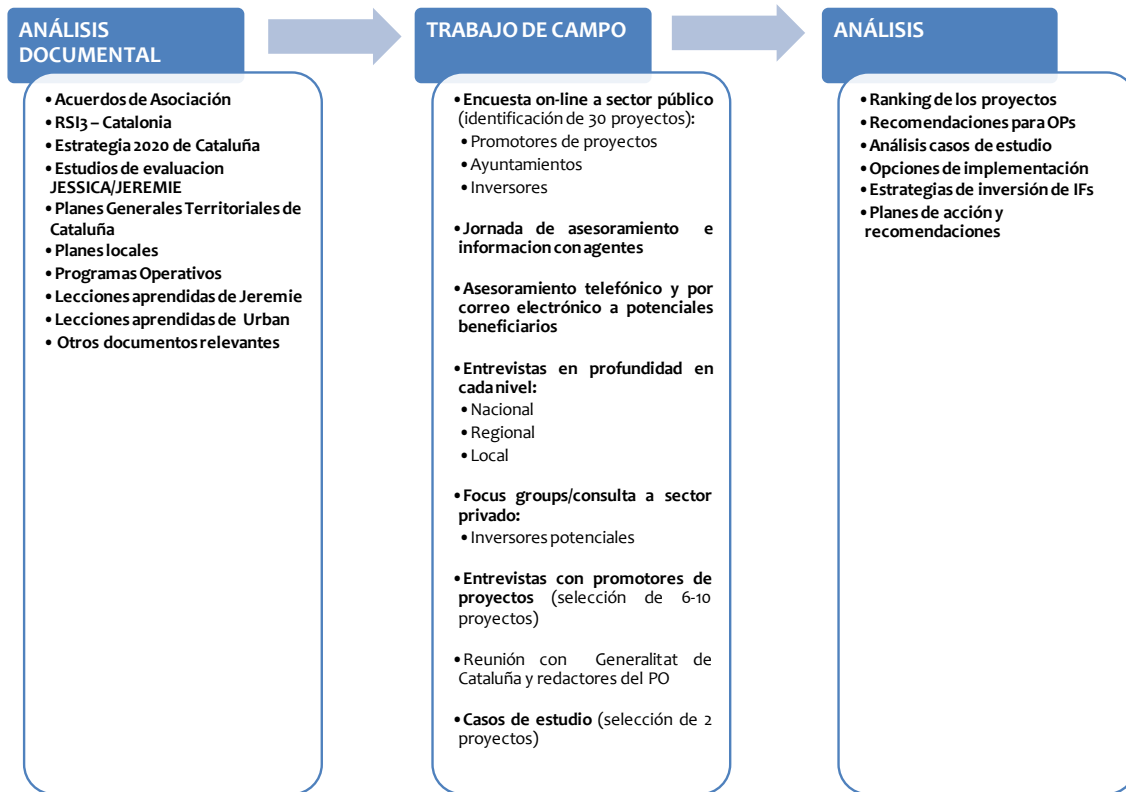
ANÁLISIS DOCUMENTAL

• Acuerdos de Asociación
• RSI3 – Catalonia
• Estrategia 2020 de Cataluña
• Estudios de evaluacion JESSICA/JEREMIE
• Planes Generales Territoriales de Cataluña
• Planes locales
• Programas Operativos
• Lecciones aprendidas de Jeremie
• Lecciones aprendidas de Urban
• Otros documentos relevantes

TRABAJO DE CAMPO

• Encuesta on-line a sector público (identificación de 30 proyectos):
• Promotores de proyectos
• Ayuntamientos
• Inversores

• Jornada de asesoramiento e informacion con agentes

• Asesoramiento telefónico y por correo electrónico a potenciales beneficiarios

• Entrevistas en profundidad en cada nivel:
• Nacional
• Regional
• Local

• Focus groups/consulta a sector privado:
• Inversores potenciales

• Entrevistas con promotores de proyectos (selección de 6-10 proyectos)

• Reunión con Generalitat de Cataluña y redactores del PO

• Casos de estudio (selección de 2 proyectos)

ANÁLISIS

• Ranking de los proyectos
• Recomendaciones para OPs
• Análisis casos de estudio
• Opciones de implementación
• Estrategias de inversión de IFs
• Planes de acción y recomendaciones